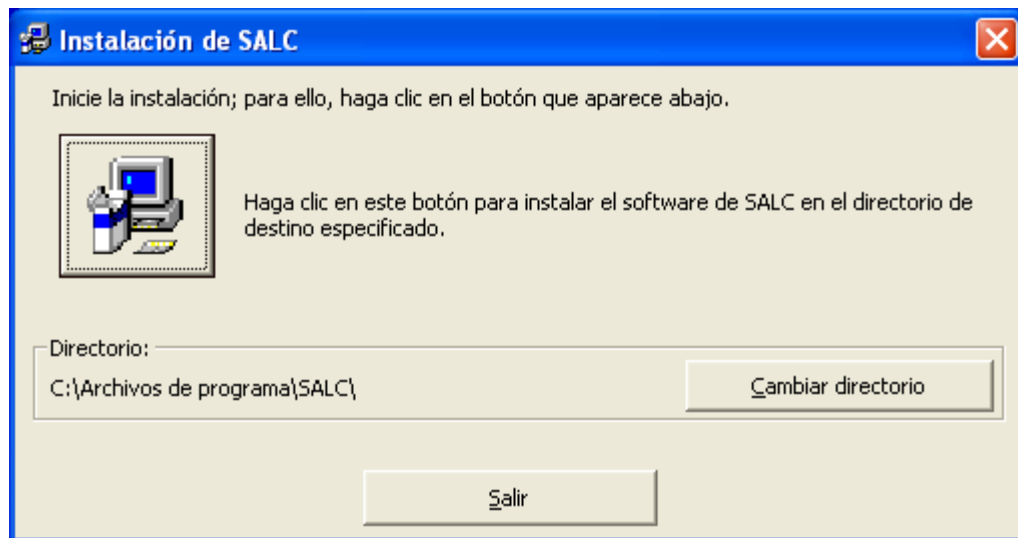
Instalación de SALC

Inicie la instalación; para ello, haga clic en el botón que aparece abajo.

Haga clic en este botón para instalar el software de SALC en el directorio de destino especificado.

Directorio:

C:\Archivos de programa\SALC\

Cambiar directorio

Salir